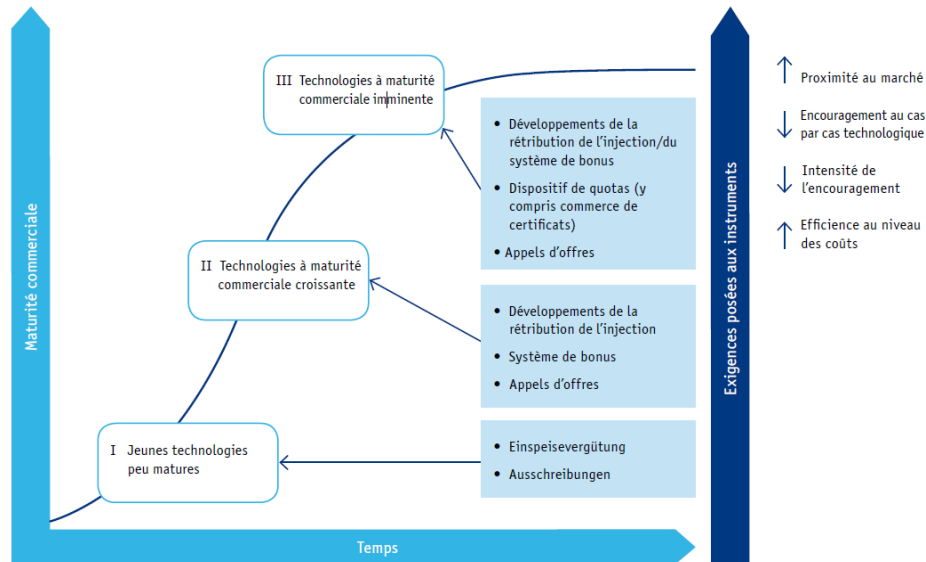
Maturité commerciale

III Technologies à maturité commerciale imminente

- Développements de la rétribution de l'injection/du système de bonus
- Dispositif de quotas (y compris commerce de certificats)
- Appels d'offres

II Technologies à maturité commerciale croissante

- Développements de la rétribution de l'injection
- Système de bonus
- Appels d'offres

I Jeunes technologies peu matures

- Einspeisevergütung
- Ausschreibungen

Temps

Exigences posées aux instruments

↑ Proximité au marché

↓ Encouragement au cas par cas technologique

↓ Intensité de l'encouragement

↑ Efficience au niveau des coûts